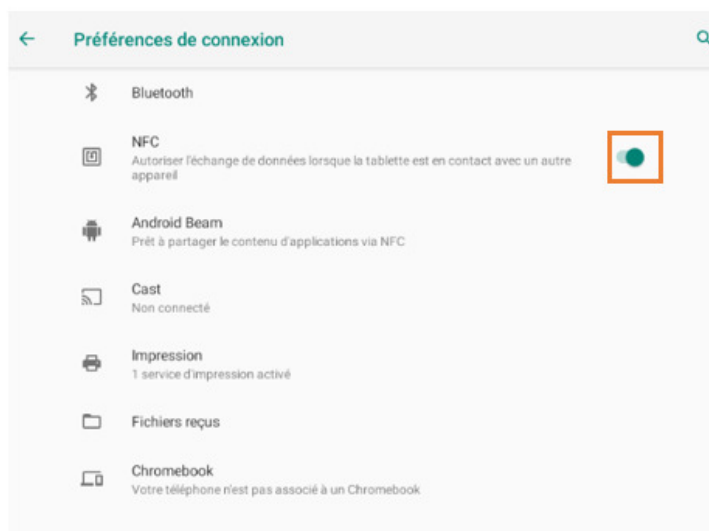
Préférences de connexion

Bluetooth

NFC
Autoriser l'échange de données lorsque la tablette est en contact avec un autre appareil

Android Beam
Prêt à partager le contenu d'applications via NFC

Cast
Non connecté

Impression
1 service d'impression activé

Fichiers reçus

Chromebook
Votre téléphone n'est pas associé à un Chromebook